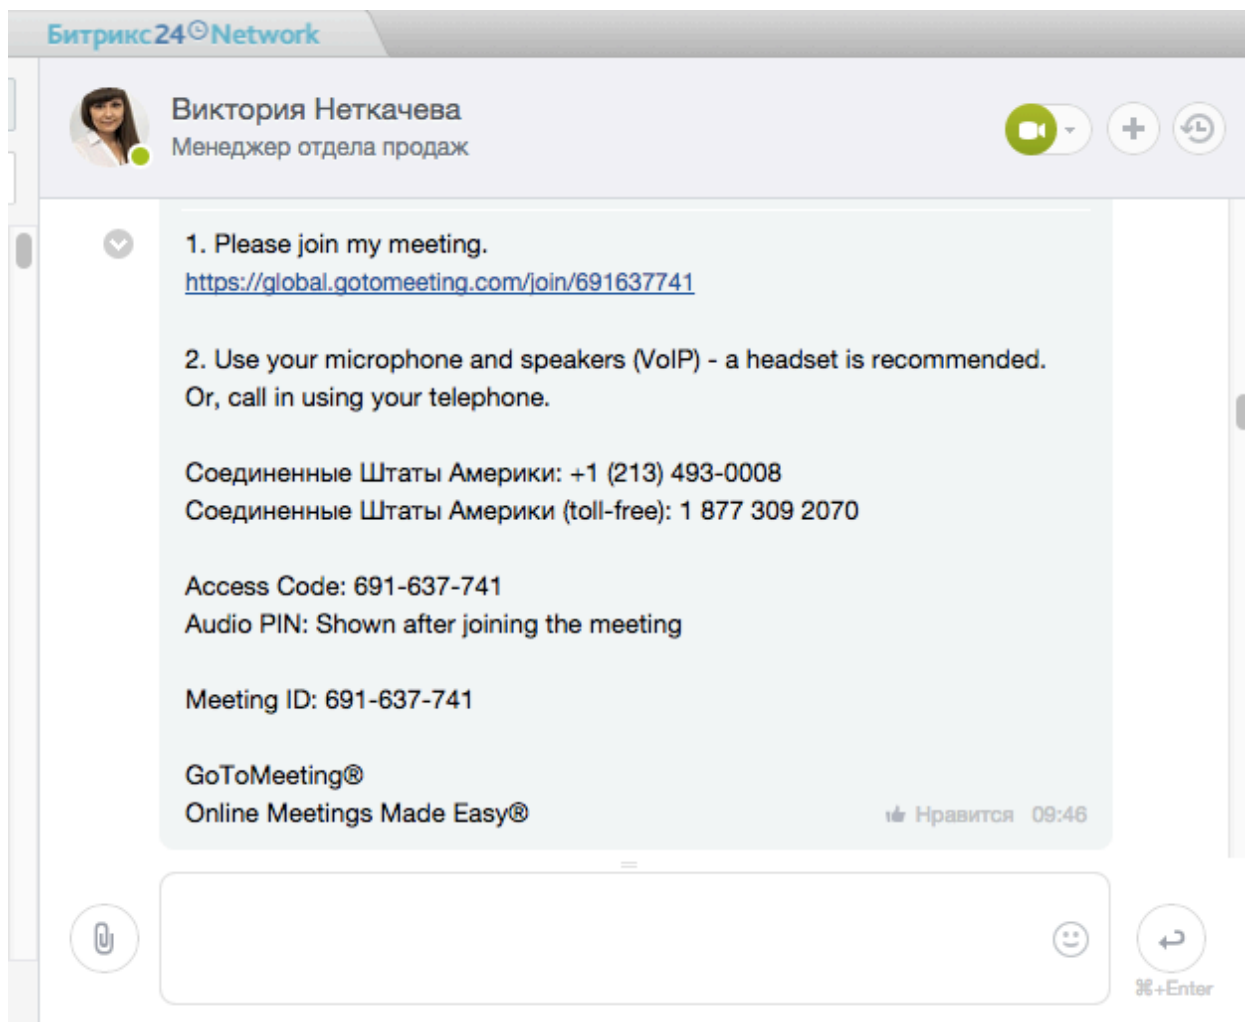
Битрикс24©Network

Виктория Неткачева
Менеджер отдела продаж

1. Please join my meeting.
https://global.gotomeeting.com/join/691637741

2. Use your microphone and speakers (VoIP) - a headset is recommended. Or, call in using your telephone.

Соединенные Штаты Америки: +1 (213) 493-0008
Соединенные Штаты Америки (toll-free): 1 877 309 2070

Access Code: 691-637-741
Audio PIN: Shown after joining the meeting

Meeting ID: 691-637-741

GoToMeeting®
Online Meetings Made Easy®

Нравится 09:46

⌘+Enter